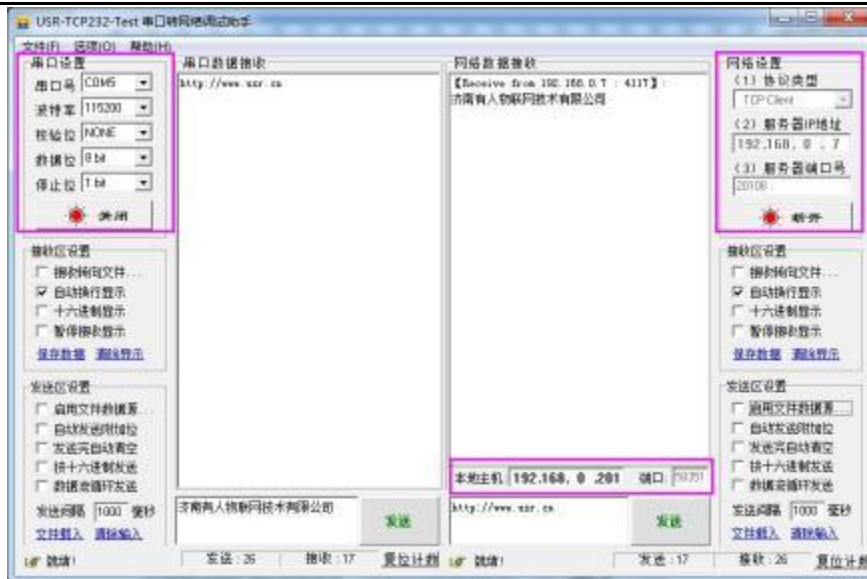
USR-TCP232-Test 串口转网络调试助手

文件(F) 选项(O) 帮助(H)

串口设置
串口号 COM5
波特率 115200
校验位 NONE
数据位 8 bit
停止位 1 bit
关闭

接收区设置
接收转向文件...
自动换行显示
十六进制显示
暂停接收显示
保存数据 清除显示

发送区设置
启用文件数据源...
自动发送附加位
发送完自动清空
按十六进制发送
数据流循环发送
发送间隔 1000 毫秒
文件载入 清除输入

串口数据接收
http://www.usr.cn

济南有人物联网技术有限公司
发送

网络数据接收
【Receive from 192.168.0.7 : 4117】:
济南有人物联网技术有限公司

本地主机 192.168. 0 .201 端口 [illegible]

http://www.usr.cn
发送

网络设置
(1) 协议类型
TCP Client
(2) 服务器IP地址
192.168. 0 . 7
(3) 服务器端口号
20108
断开

接收区设置
接收转向文件...
自动换行显示
十六进制显示
暂停接收显示
保存数据 清除显示

发送区设置
启用文件数据源...
自动发送附加位
发送完自动清空
按十六进制发送
数据流循环发送
发送间隔 1000 毫秒
文件载入 清除输入

就绪! 发送:26 接收:17 复位计数
就绪! 发送:17 接收:26 复位计数